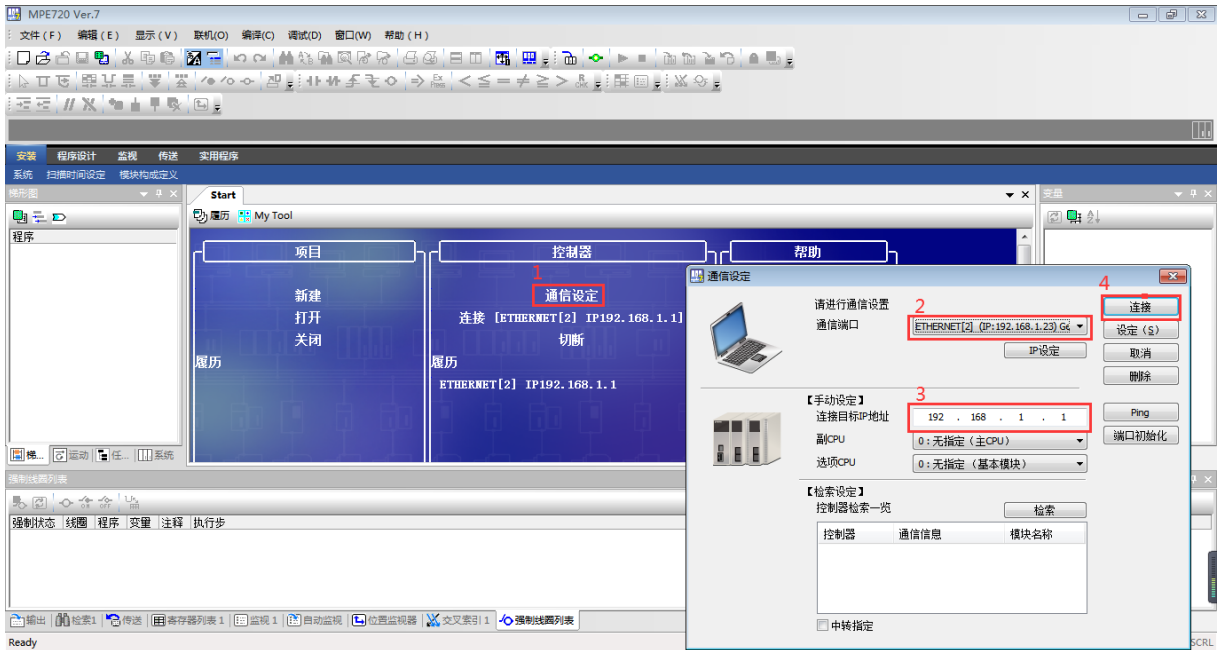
MPE720 Ver.7

文件(F) 编辑(E) 显示(V) 联机(O) 编译(C) 调试(D) 窗口(W) 帮助(H)

安装 程序设计 监视 传送 实用程序

系统 扫描时间设定 模块构成定义

梯形图

程序

Start

履历 My Tool

项目

新建

打开

关闭

履历

控制器

1

通信设定

连接 [ETHERNET[2] IP192.168.1.1]

切断

履历

ETHERNET[2] IP192.168.1.1

帮助

变量

梯... 运动 任... 系统

强制线圈列表

强制状态 线圈 程序 变量 注释 执行步

输出 检索1 传送 寄存器列表1 监视1 自动监视 位置监视器 交叉索引1 强制线圈列表

Ready

SCRL

通信设定

请进行通信设置

通信端口

2

ETHERNET[2] (IP:192.168.1.23) Ge

IP设定

4

连接

设定(S)

取消

删除

【手动设定】

3

连接目标IP地址

192 . 168 . 1 . 1

副CPU

0:无指定(主CPU)

选项CPU

0:无指定(基本模块)

Ping

端口初始化

【检索设定】

控制器检索一览

检索

控制器 通信信息 模块名称

中转指定